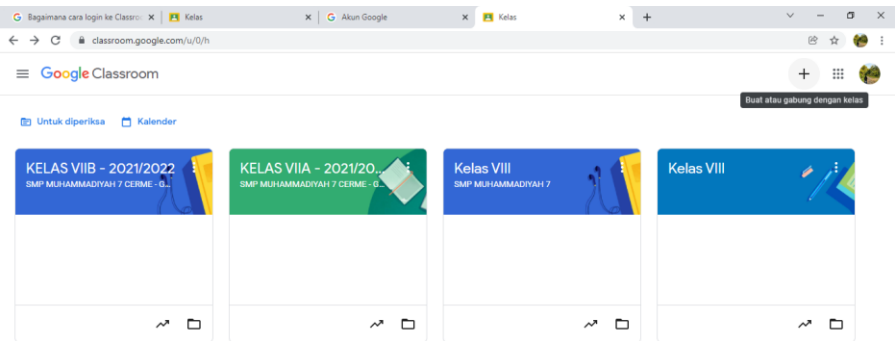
Bagaimana cara login ke Classro | Kelas | Akun Google | Kelas

classroom.google.com/u/0/h

Google Classroom

Buat atau gabung dengan kelas

Untuk diperiksa   Kalender

KELAS VIIB - 2021/2022
SMP MUHAMMADIYAH 7 CERME - 0...

KELAS VIIA - 2021/20...
SMP MUHAMMADIYAH 7 CERME - 0...

Kelas VIII
SMP MUHAMMADIYAH 7

Kelas VIII